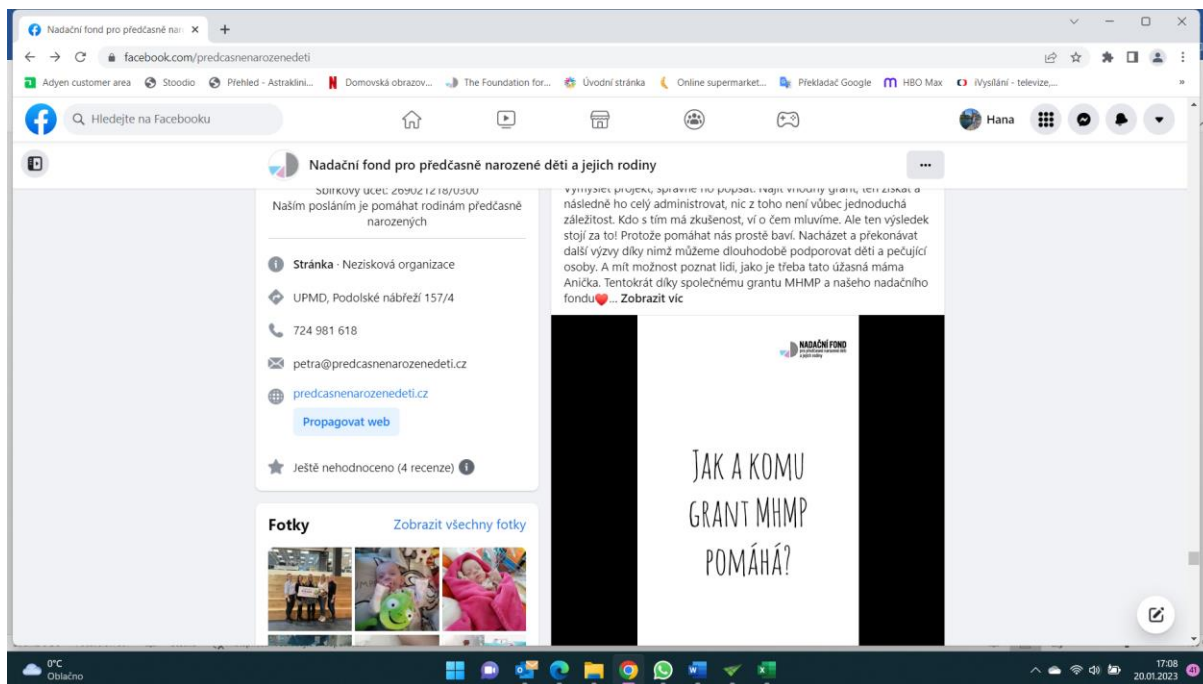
Nadační fond pro předčasně nar ×

facebook.com/predcasnenarozenedeti

Adyen customer area Stoodio Přehled - Astraklini... Domovská obrazov... The Foundation for... Úvodní stránka Online supermarket... Překladač Google HBO Max iVysílání - televize,...

Hledejte na Facebooku

Hana

Nadační fond pro předčasně narozené děti a jejich rodiny

Sbírkový účet: 2690212180300
Naším posláním je pomáhat rodinám předčasně narozených

Stránka · Nezisková organizace

UPMD, Podolské nábřeží 157/4

724 981 618

petra@predcasnenarozenedeti.cz

predcasnenarozenedeti.cz

Propagovat web

Ještě nehodnoceno (4 recenze)

Fotky

Zobrazit všechny fotky

Vymýšlet projekt, správně ho popsat. Najít vhodný grant, ten získat a následně ho celý administrovat, nic z toho není vůbec jednoduchá záležitost. Kdo s tím má zkušenost, ví o čem mluvíme. Ale ten výsledek stojí za to! Protože pomáhat nás prostě baví. Nacházet a překonávat další výzvy díky nimž můžeme dlouhodobě podporovat děti a pečující osoby. A mít možnost poznat lidi, jako je třeba tato úžasná máma Anička. Tentokrát díky společnému grantu MHMP a našeho nadačního fondu❤️... Zobrazit víc

NADAČNÍ FOND pro předčasně narozené děti a jejich rodiny

JAK A KOMU GRANT MHMP POMÁHÁ?

0°C
Oblačno

17:08
20.01.2023